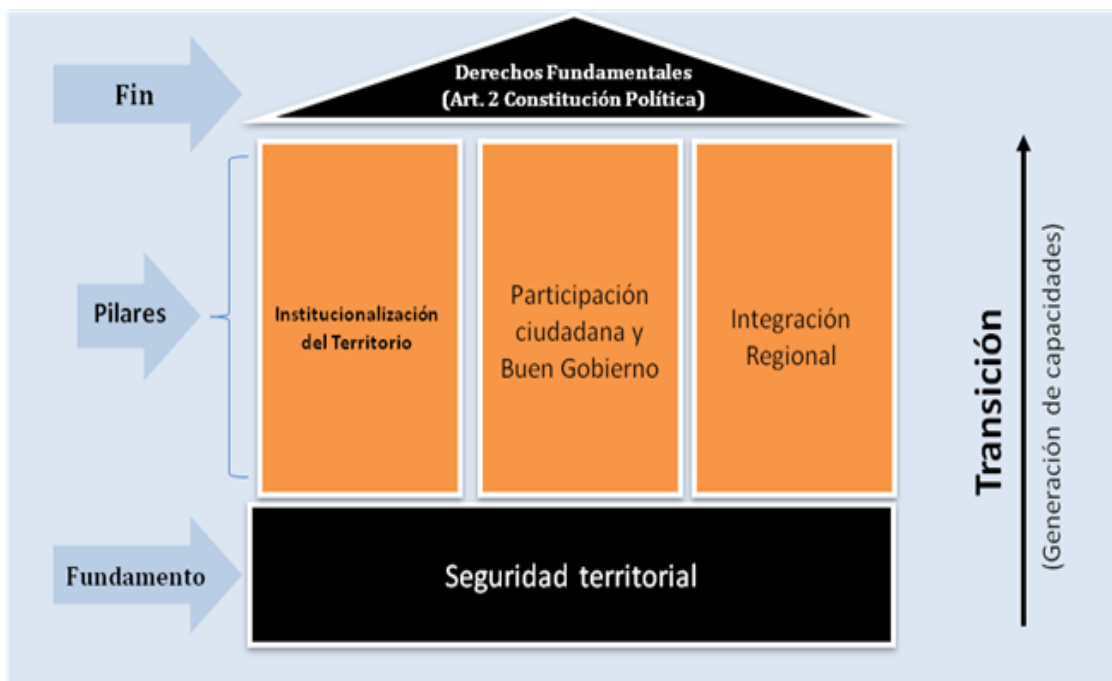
Fin

Derechos Fundamentales
(Art. 2 Constitución Política)

Pilares

Institucionalización del Territorio

Participación ciudadana y Buen Gobierno

Integración Regional

Fundamento

Seguridad territorial

Transición
(Generación de capacidades)